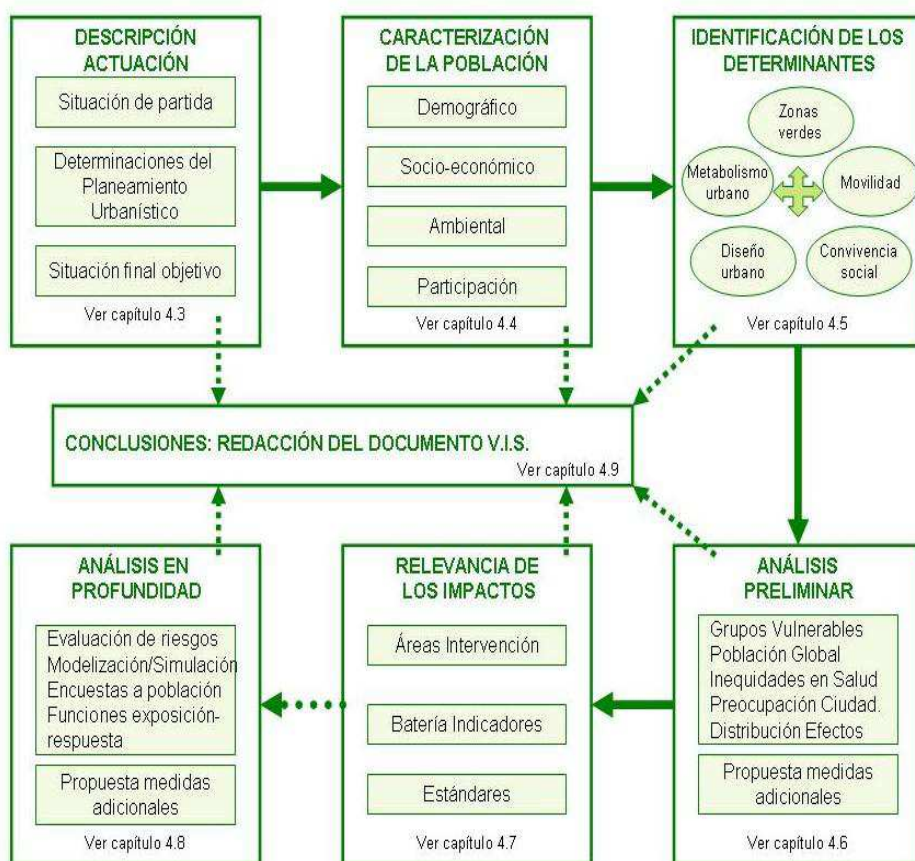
DESCRIPCIÓN ACTUACIÓN

Situación de partida

Determinaciones del Planeamiento Urbanístico

Situación final objetivo

Ver capítulo 4.3

CARACTERIZACIÓN DE LA POBLACIÓN

Demográfico

Socio-económico

Ambiental

Participación

Ver capítulo 4.4

IDENTIFICACIÓN DE LOS DETERMINANTES

Zonas verdes

Metabolismo urbano

Movilidad

Diseño urbano

Convivencia social

Ver capítulo 4.5

CONCLUSIONES: REDACCIÓN DEL DOCUMENTO V.I.S.

Ver capítulo 4.9

ANÁLISIS EN PROFUNDIDAD

Evaluación de riesgos
Modelización/Simulación
Encuestas a población
Funciones exposición-respuesta

Propuesta medidas adicionales

Ver capítulo 4.8

RELEVANCIA DE LOS IMPACTOS

Áreas Intervención

Batería Indicadores

Estándares

Ver capítulo 4.7

ANÁLISIS PRELIMINAR

Grupos Vulnerables
Población Global
Inequidades en Salud
Preocupación Ciudad.
Distribución Efectos

Propuesta medidas adicionales

Ver capítulo 4.6